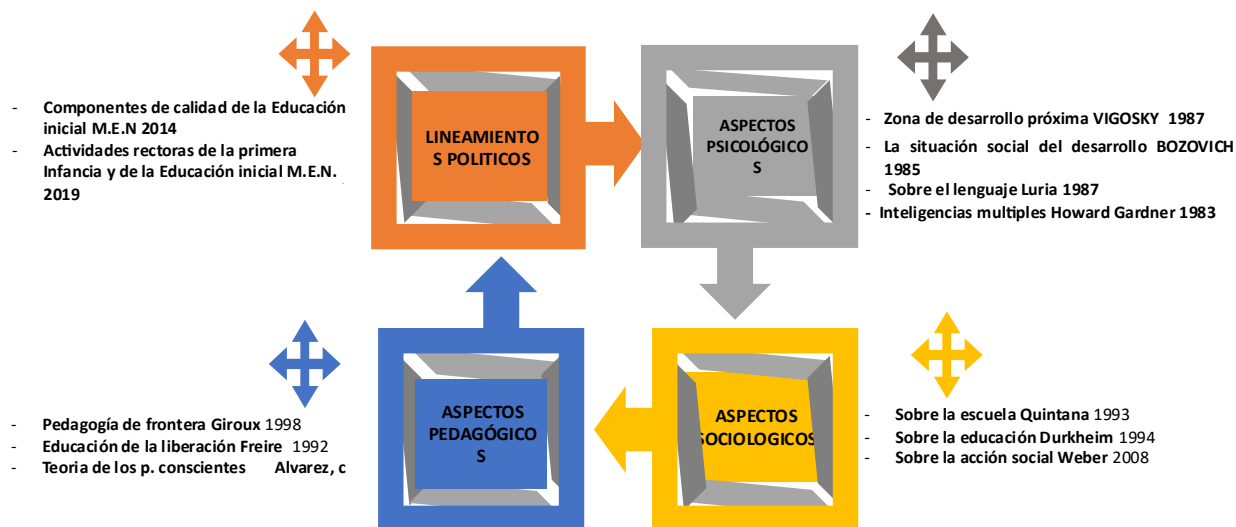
- Componentes de calidad de la Educación inicial M.E.N 2014
- Actividades rectoras de la primera Infancia y de la Educación inicial M.E.N. 2019

LINEAMIENTOS POLITICOS

ASPECTOS PSICOLÓGICOS

- Zona de desarrollo próxima VIGOSKY 1987
- La situación social del desarrollo BOZOVICH 1985
- Sobre el lenguaje Luria 1987
- Inteligencias multiples Howard Gardner 1983

- Pedagogía de frontera Giroux 1998
- Educación de la liberación Freire 1992
- Teoria de los p. conscientes Alvarez, c

ASPECTOS PEDAGÓGICOS

ASPECTOS SOCIOLOGICOS

- Sobre la escuela Quintana 1993
- Sobre la educación Durkheim 1994
- Sobre la acción social Weber 2008